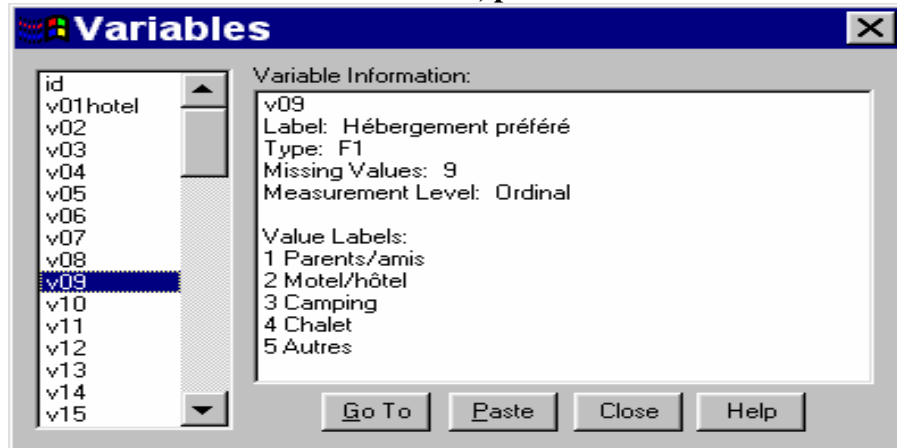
Variables

id
v01hotel
v02
v03
v04
v05
v06
v07
v08
v09
v10
v11
v12
v13
v14
v15

Variable Information:
v09
Label: Hébergement préféré
Type: F1
Missing Values: 9
Measurement Level: Ordinal

Value Labels:
1 Parents/amis
2 Motel/hôtel
3 Camping
4 Chalet
5 Autres

Go To
Paste
Close
Help